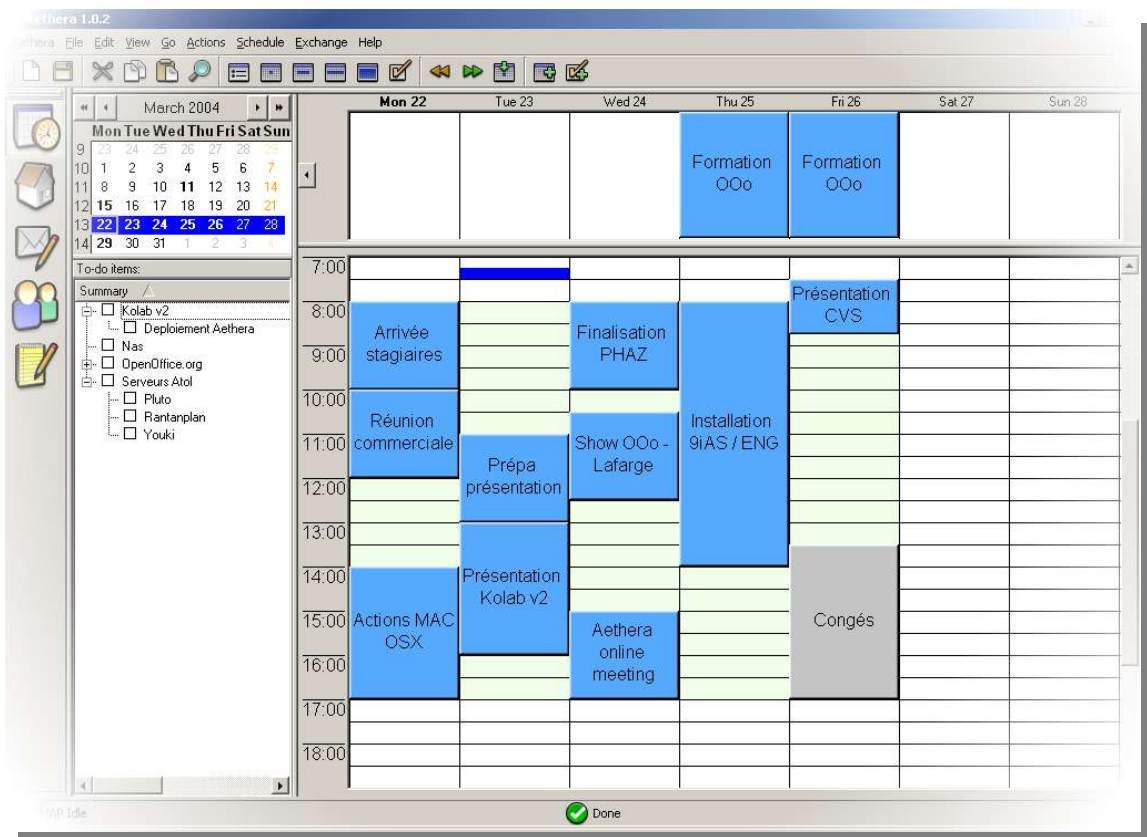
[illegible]ethera 1.0.2

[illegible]ethera File Edit View Go Actions Schedule Exchange Help

March 2004

| | Mon | Tue | Wed | Thu | Fri | Sat | Sun |
|---|---|---|---|---|---|---|---|
| 9 | 23 | 24 | 25 | 26 | 27 | 28 | 29 |
| 10 | 1 | 2 | 3 | 4 | 5 | 6 | 7 |
| 11 | 8 | 9 | 10 | 11 | 12 | 13 | 14 |
| 12 | 15 | 16 | 17 | 18 | 19 | 20 | 21 |
| 13 | 22 | 23 | 24 | 25 | 26 | 27 | 28 |
| 14 | 29 | 30 | 31 | 1 | 2 | 3 | 4 |

To-do items:
Summary
Kolab v2
Deploiement Aethera
Nas
OpenOffice.org
Serveurs Atol
Pluto
Rantanplan
Youki

Mon 22 Tue 23 Wed 24 Thu 25 Fri 26 Sat 27 Sun 28

Formation OOo
Formation OOo

7:00
8:00
9:00
10:00
11:00
12:00
13:00
14:00
15:00
16:00
17:00
18:00

Arrivée stagiaires
Réunion commerciale
Actions MAC OSX
Prépa présentation
Présentation Kolab v2
Finalisation PHAZ
Show OOo - Lafarge
Aethera online meeting
Installation 9iAS / ENG
Présentation CVS
Congés

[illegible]AP Idle
Done